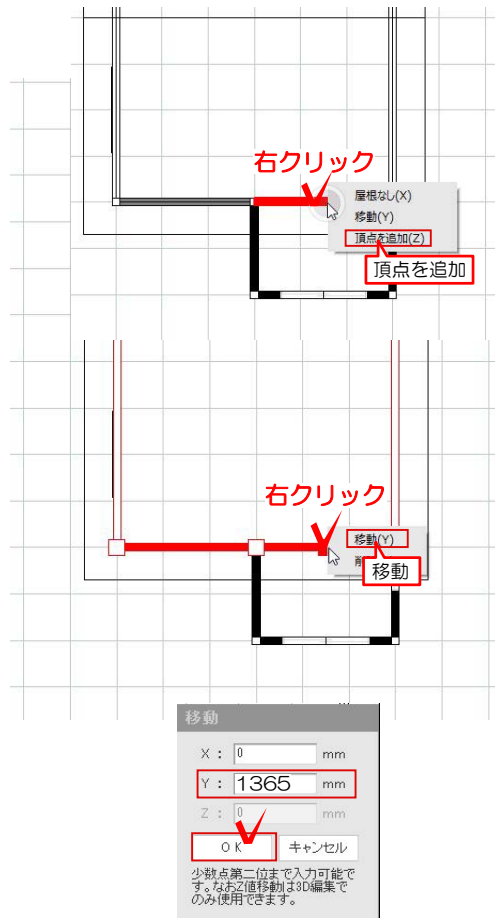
右クリック

屋根なし(X)
移動(Y)
頂点を追加(Z)

頂点を追加

右クリック

移動(Y)
削

移動

移動

X： 0 mm
Y： 1365 mm
Z： 0 mm

ＯＫ
キャンセル

少数点第二位まで入力可能です。なおZ値移動は3D編集でのみ使用できます。